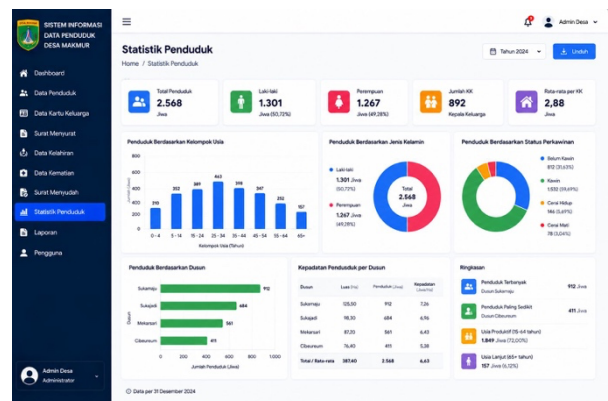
SISTEM INFORMASI DATA PENDUDUK DESA MAKMUR

Dashboard
Data Penduduk
Data Kartu Keluarga
Surat Menyurat
Data Kelahiran
Data Kematian
Surat Menyudah
Statistik Penduduk
Laporan
Pengguna

Admin Desa
Administrator

Admin Desa

Statistik Penduduk
Home / Statistik Penduduk

Tahun 2024
Unduh

Total Penduduk
2.568
Jiwa

Laki-laki
1.301
Jiwa (50,72%)

Perempuan
1.267
Jiwa (49,28%)

Jumlah KK
892
Kepala Keluarga

Rata-rata per KK
2,88
Jiwa

Penduduk Berdasarkan Kelompok Usia
800
600
400
200
0
310 0-4
352 5-14
389 15-24
443 25-34
319 35-44
347 45-54
252 55-64
157 65+
Jumlah Jiwa
Kelompok Usia (Tahun)

Penduduk Berdasarkan Jenis Kelamin
Laki-laki
1.301 Jiwa
(50,72%)
Perempuan
1.267 Jiwa
(49,28%)
Total
2.568
Jiwa

Penduduk Berdasarkan Status Perkawinan
Belum Kawin
812 (31,63%)
Kawin
1.532 (59,69%)
Cerai Hidup
146 (5,69%)
Cerai Mati
78 (3,04%)

Penduduk Berdasarkan Dusun
Sukamaju 912
Sukajadi 684
Mekarsari 561
Cibeureum 411
Dusun
0 200 400 600 800 1000
Jumlah Penduduk (Jiwa)

Kepadatan Penduduk per Dusun
| Dusun | Luas (Ha) | Penduduk (Jiwa) | Kepadatan (Jiwa/Ha) |
|---|---|---|---|
| Sukamaju | 125,50 | 912 | 7,26 |
| Sukajadi | 98,30 | 684 | 6,96 |
| Mekarsari | 87,20 | 561 | 6,43 |
| Cibeureum | 76,40 | 411 | 5,38 |
| Total / Rata-rata | 387,40 | 2.568 | 6,63 |

Ringkasan
Penduduk Terbanyak
Dusun Sukamaju
912 Jiwa
Penduduk Paling Sedikit
Dusun Cibeureum
411 Jiwa
Usia Produktif (15-64 tahun)
1.849 Jiwa (72,00%)
Usia Lanjut (65+ tahun)
157 Jiwa (6,12%)

Data per 31 Desember 2024